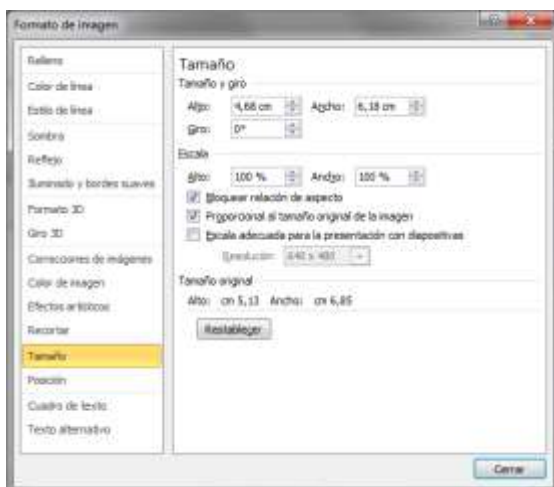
Formato de imagen

Relleno
Color de línea
Estilo de línea
Sombra
Reflejo
Iluminado y bordes suaves
Formato 3D
Giro 3D
Correcciones de imágenes
Color de imagen
Efectos artísticos
Recortar
Tamaño
Posición
Cuadro de texto
Texto alternativo

Tamaño
Tamaño y giro
Alto: 4,68 cm Ancho: 6,18 cm
Giro: 0°
Escala
Alto: 100 % Ancho: 100 %
Bloquear relación de aspecto
Proporcional al tamaño original de la imagen
Escala adecuada para la presentación con diapositivas
Resolución: 640 x 480
Tamaño original
Alto: cm 5,13 Ancho: cm 6,85
Restablecer

Cerrar